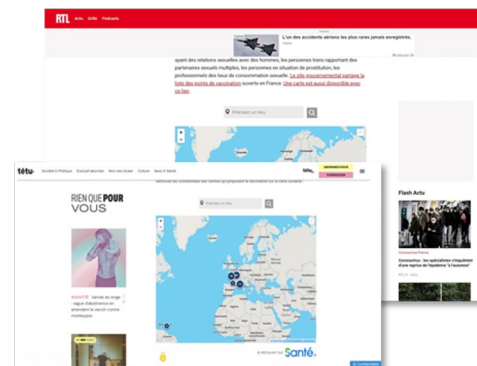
RTL Actu Grille Podcasts

L'un des accidents aériens les plus rares jamais enregistrés.

ayant des relations sexuelles avec des hommes, les personnes trans rapportant des partenaires sexuels multiples, les personnes en situation de prostitution, les professionnels des lieux de consommation sexuelle. Le site gouvernemental partage la liste des points de vaccination ouverts en France. Une carte est aussi disponible avec ce lien.

Précisez un lieu...

Flash Actu

Coronavirus : les spécialistes s'inquiètent d'une reprise de l'épidémie à l'automne

têtu· Société & Politique Culture

RIEN QUE POUR VOUS

SANTÉ

Précisez un lieu...

Santé